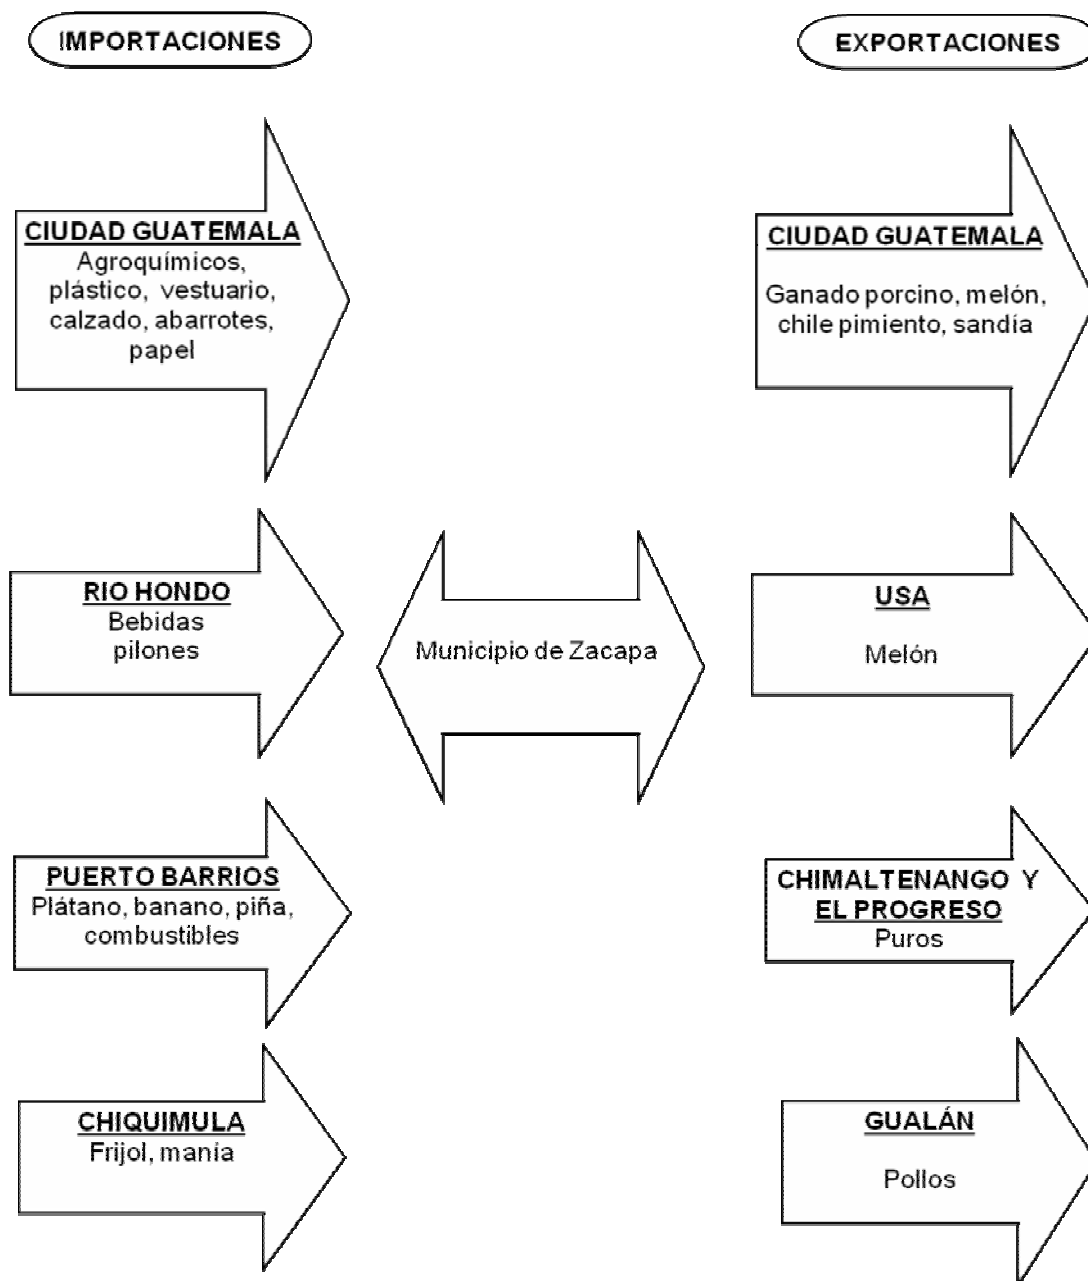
IMPORTACIONES

EXPORTACIONES

CIUDAD GUATEMALA
Agroquímicos, plástico, vestuario, calzado, abarrotes, papel

RIO HONDO
Bebidas
pilones

PUERTO BARRIOS
Plátano, banano, piña, combustibles

CHIQUIMULA
Frijol, manía

Municipio de Zacapa

CIUDAD GUATEMALA
Ganado porcino, melón, chile pimiento, sandía

USA
Melón

CHIMALTENANGO Y EL PROGRESO
Puros

GUALÁN
Pollos